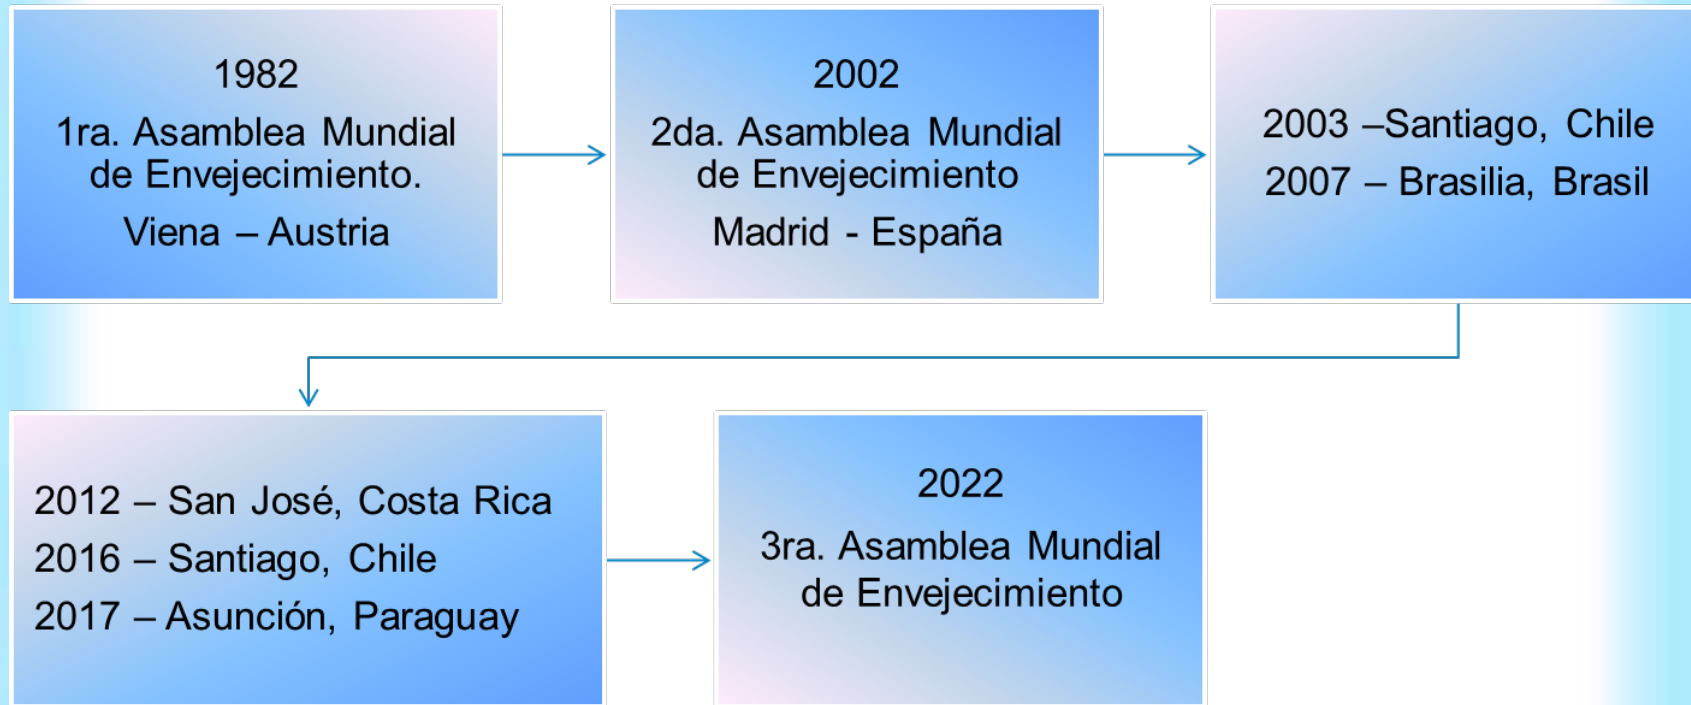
1982
1ra. Asamblea Mundial de Envejecimiento.
Viena – Austria

2002
2da. Asamblea Mundial de Envejecimiento
Madrid - España

2003 –Santiago, Chile
2007 – Brasilia, Brasil

2012 – San José, Costa Rica
2016 – Santiago, Chile
2017 – Asunción, Paraguay

2022
3ra. Asamblea Mundial de Envejecimiento